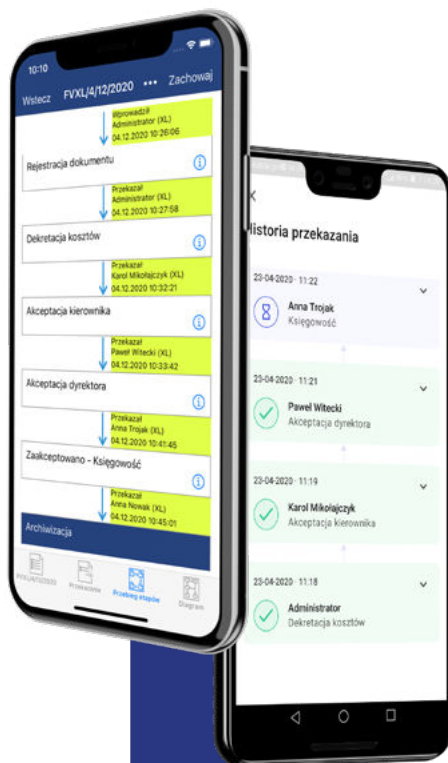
10:10

Wstecz FVXL/4/12/2020 ••• Zachowaj

Wprowadził
Administrator (XL)
04.12.2020 10:26:06

Rejestracja dokumentu

Przekazał
Administrator (XL)
04.12.2020 10:27:58

Dekretacja kosztów

Przekazał
Karol Mikołajczyk (XL)
04.12.2020 10:32:21

Akceptacja kierownika

Przekazał
Paweł Witecki (XL)
04.12.2020 10:33:42

Akceptacja dyrektora

Przekazał
Anna Trojak (XL)
04.12.2020 10:41:46

Zaakceptowano - Księgowość

Przekazał
Anna Nowak (XL)
04.12.2020 10:45:01

Archiwizacja

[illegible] Przekazania Przebieg etapów Diagram

Historia przekazania

23-04-2020 · 11:22
Anna Trojak
Księgowość

23-04-2020 · 11:21
Paweł Witecki
Akceptacja dyrektora

23-04-2020 · 11:19
Karol Mikołajczyk
Akceptacja kierownika

23-04-2020 · 11:18
Administrator
Dekretacja kosztów